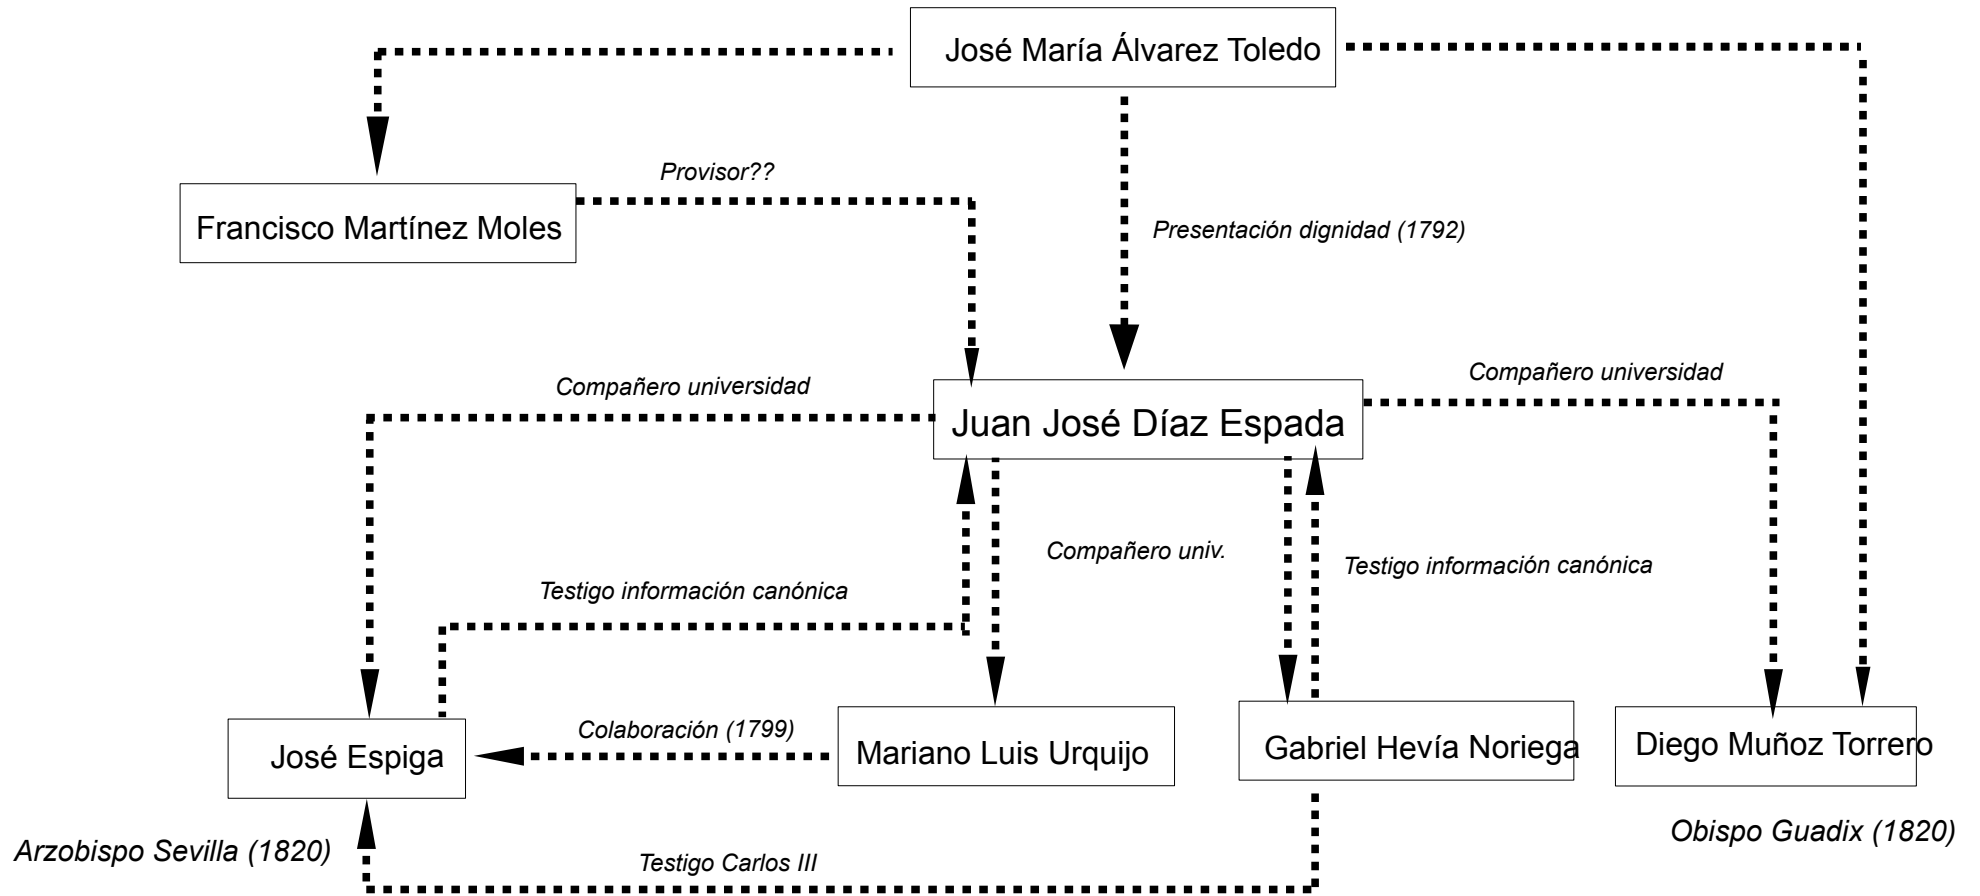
José María Álvarez Toledo

Francisco Martínez Moles

Provisor??

Presentación dignidad (1792)

Compañero universidad

Juan José Díaz Espada

Compañero universidad

Compañero univ.

Testigo información canónica

Testigo información canónica

José Espiga

Colaboración (1799)

Mariano Luis Urquijo

Gabriel Hevía Noriega

Diego Muñoz Torrero

Arzobispo Sevilla (1820)

Testigo Carlos III

Obispo Guadix (1820)